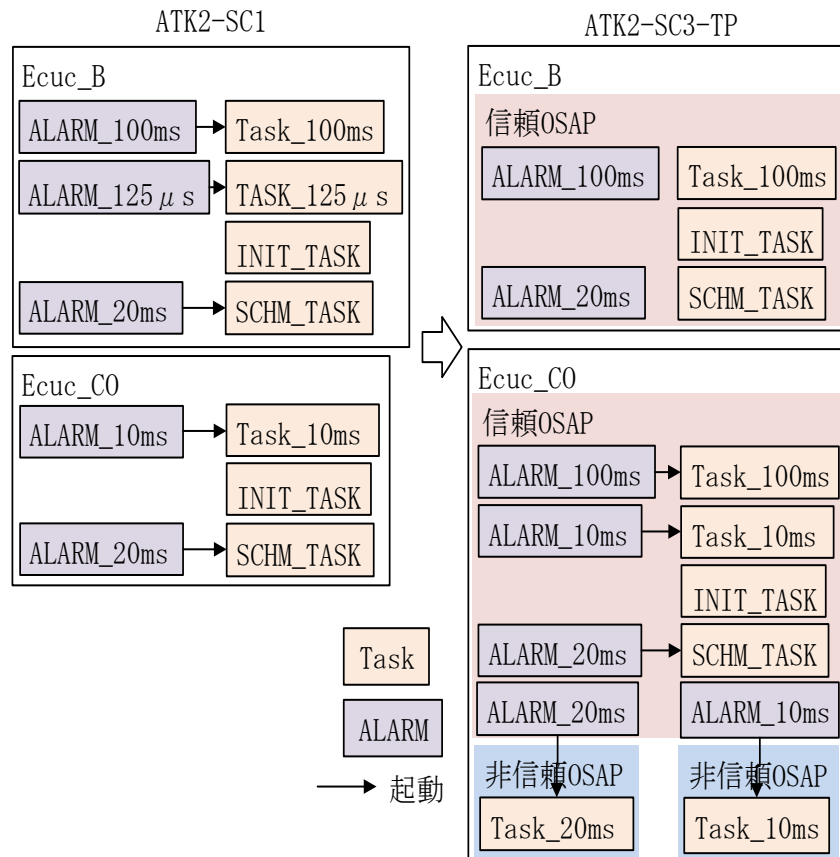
ATK2-SC1

Ecuc_B

ALARM_100ms

Task_100ms

ALARM_125$\mu$s

TASK_125$\mu$s

INIT_TASK

ALARM_20ms

SCHM_TASK

Ecuc_C0

ALARM_10ms

Task_10ms

INIT_TASK

ALARM_20ms

SCHM_TASK

Task

ALARM

起動

ATK2-SC3-TP

Ecuc_B

信頼OSAP

ALARM_100ms

Task_100ms

INIT_TASK

ALARM_20ms

SCHM_TASK

Ecuc_C0

信頼OSAP

ALARM_100ms

Task_100ms

ALARM_10ms

Task_10ms

INIT_TASK

ALARM_20ms

SCHM_TASK

ALARM_20ms

ALARM_10ms

非信頼OSAP

Task_20ms

非信頼OSAP

Task_10ms